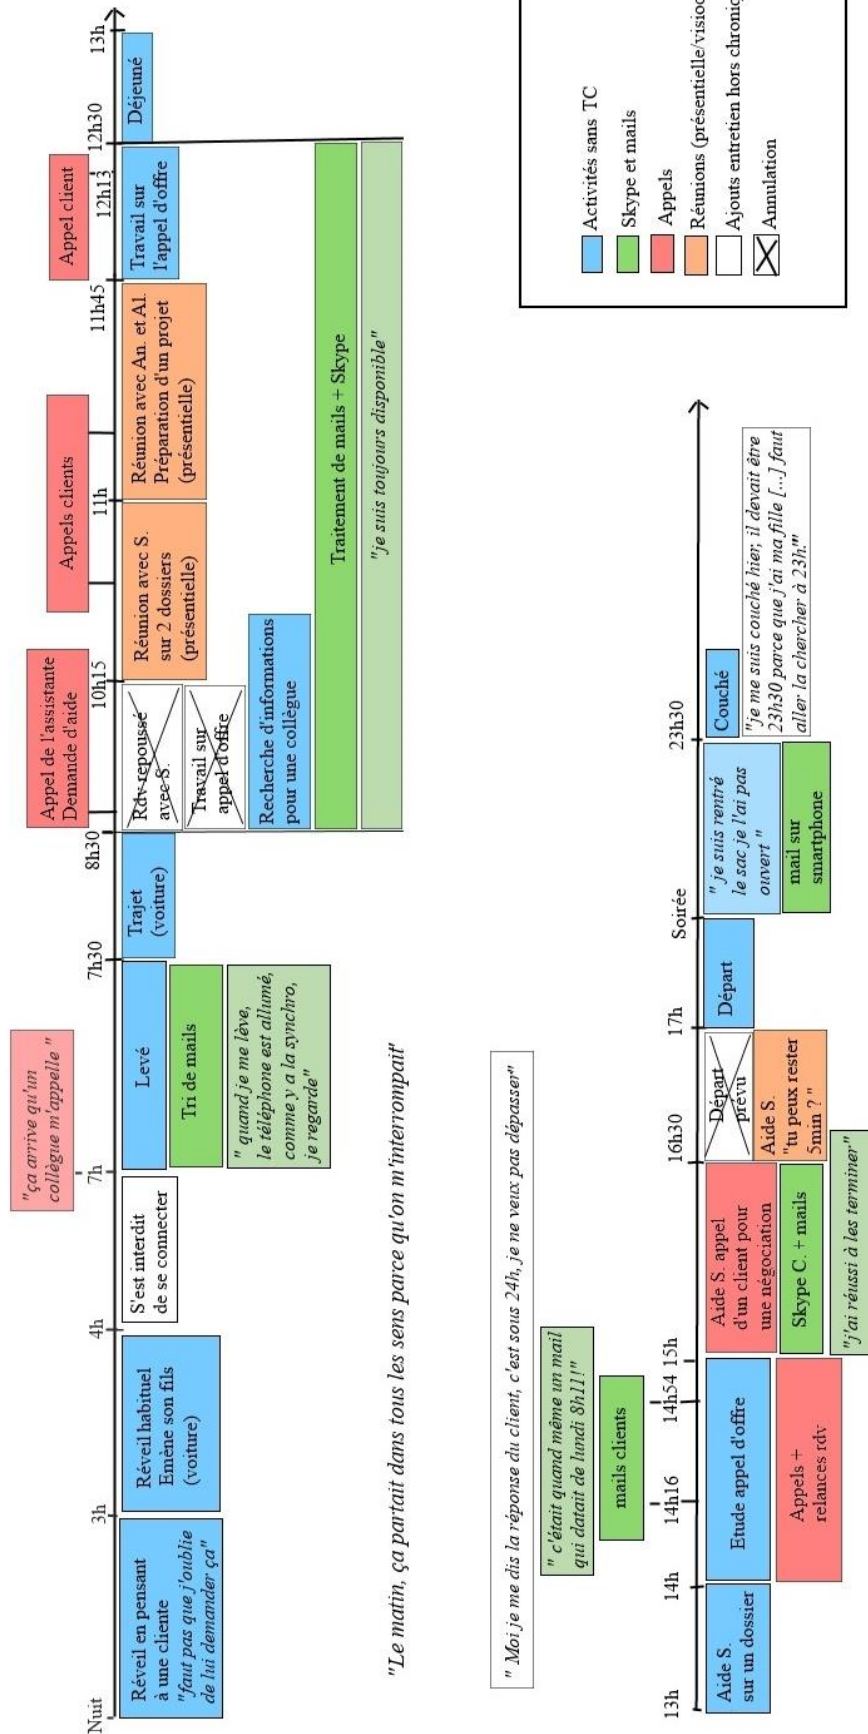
Nuit
3h
4h
7h
7h30
8h30
10h15
11h
11h45
12h13
12h30
13h

Réveil en pensant à une cliente "faut pas que j'oublie de lui demander ça"

Réveil habituel Emène son fils (voiture)

S'est interdit de se connecter

"ça arrive qu'un collègue m'appelle"

Levé

Tri de mails

" quand je me lève, le téléphone est allumé, comme y a la synchro, je regarde"

Trajet (voiture)

Appel de l'assistante Demande d'aide

Rdv repoussé avec S.

Travail sur appel d'offre

Recherche d'informations pour une collègue

Appels clients

Réunion avec S. sur 2 dossiers (présentielle)

Réunion avec An. et Al. Préparation d'un projet (présentielle)

Appel client

Travail sur l'appel d'offre

Déjeuné

Traitement de mails + Skype

"je suis toujours disponible"

"Le matin, ça partait dans tous les sens parce qu'on m'interrompait"

Activités sans TC
Skype et mails
Appels
Réunions (présentielle/visio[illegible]
Ajouts entretien hors chroni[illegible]
Annulation

" Moi je me dis la réponse du client, c'est sous 24h, je ne veux pas dépasser"

" c'était quand même un mail qui datait de lundi 8h11!"

mails clients

13h
14h
14h16
14h54
15h
16h30
17h
Soirée
23h30

Aide S. sur un dossier

Etude appel d'offre

Appels + relances rdv

Aide S. appel d'un client pour une négociation

Skype C. + mails

"j'ai réussi à les terminer"

Départ prévu

Aide S. "tu peux rester 5min ? "

Départ

" je suis rentré le sac je l'ai pas ouvert "

mail sur smartphone

Couché

"je me suis couché hier; il devait être 23h30 parce que j'ai ma fille [...] faut aller la chercher à 23h."